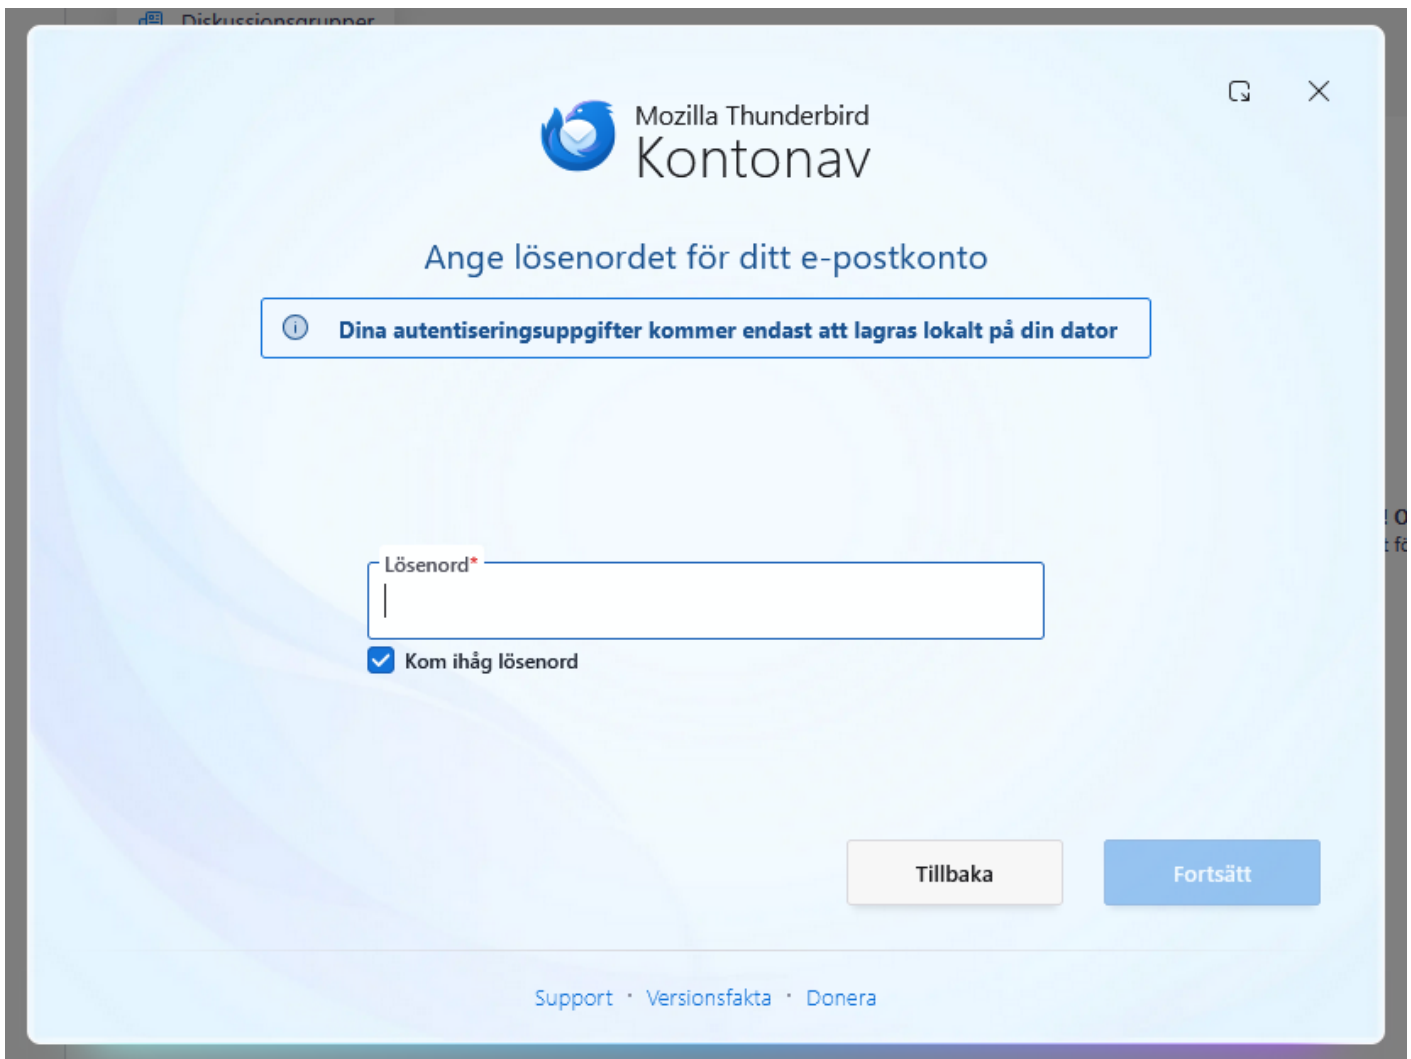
Diskussionsgrupper

Mozilla Thunderbird
Kontonav

Ange lösenordet för ditt e-postkonto

Dina autentiseringsuppgifter kommer endast att lagras lokalt på din dator

Lösenord*

Kom ihåg lösenord

Tillbaka

Fortsätt

Support · Versionsfakta · Donera